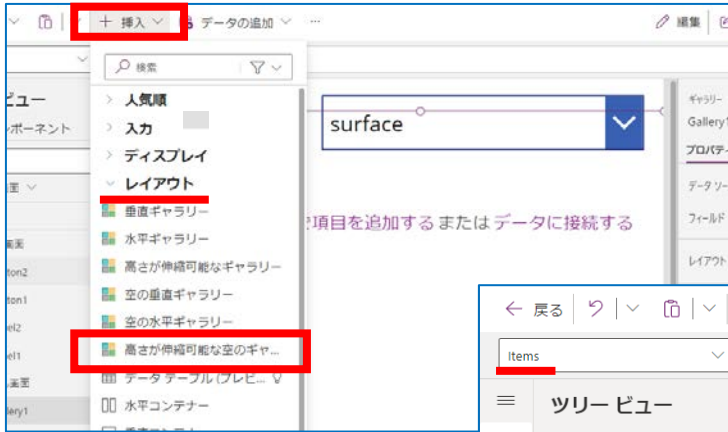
+ 挿入 ∨ データの追加 ∨ ··· 編集

ビュー
ンポーネント
面 ∨
画面
tton2
tton1
el2
el1
画面
llery1

検索

> 人気順
> 入力
> ディスプレイ
∨ レイアウト
垂直ギャラリー
水平ギャラリー
高さが伸縮可能なギャラリー
空の垂直ギャラリー
空の水平ギャラリー
高さが伸縮可能な空のギャ...
データテーブル (プレビ...
水平コンテナー

surface

項目を追加する または データに接続する

ギャラリー
Gallery1
プロパティ
データソー
フィールド
レイアウト

← 戻る

Items

ツリー ビュー